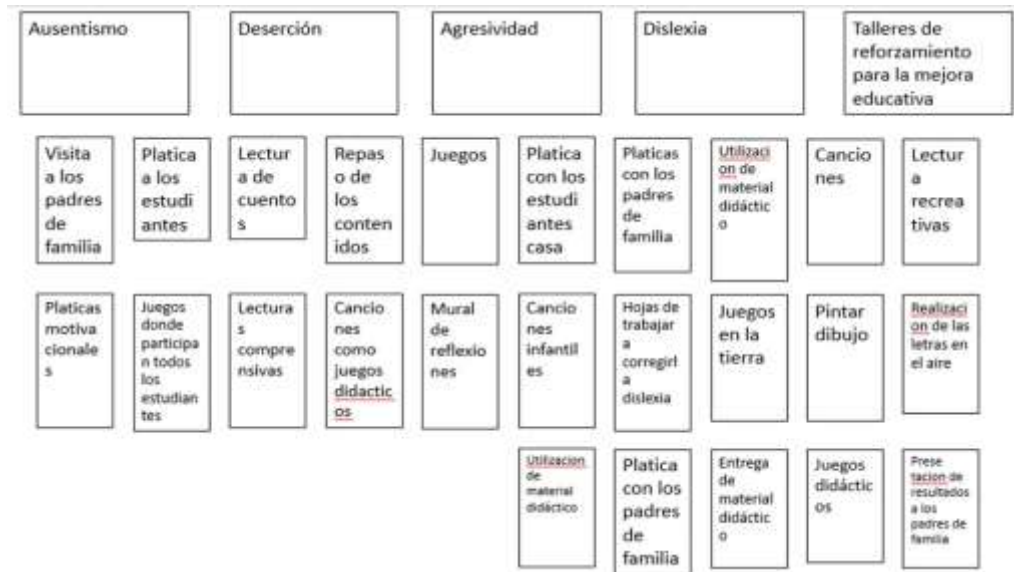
Ausentismo

Deserción

Agresividad

Dislexia

Talleres de reforzamiento para la mejora educativa

Visita a los padres de familia

Platica a los estudiantes

Lectura de cuentos

Repaso de los contenidos

Juegos

Platica con los estudiantes casa

Platicas con los padres de familia

Utilizacion de material didáctico

Canciones

Lectura recreativas

Platicas motivacionales

Juegos donde participan todos los estudiantes

Lecturas comprensivas

Canciones como juegos didacticos

Mural de reflexiones

Canciones infantiles

Hojas de trabajar a corregirla dislexia

Juegos en la tierra

Pintar dibujo

Realizacion de las letras en el aire

Utilizacion de material didáctico

Platica con los padres de familia

Entrega de material didáctico

Juegos didácticos

Presetacion de resultados a los padres de familia